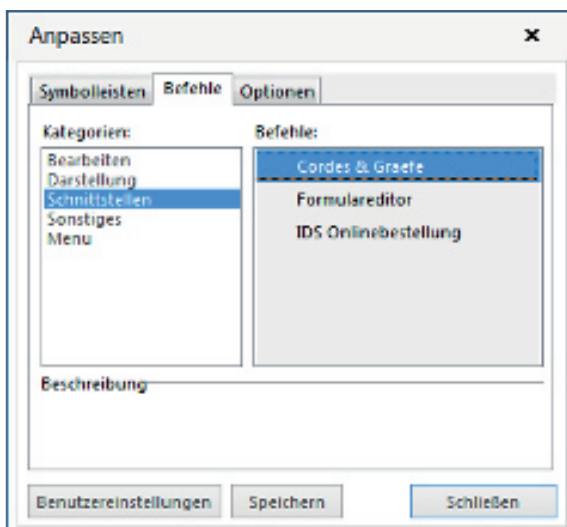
Anpassen

×

Symbolleisten | Befehle | Optionen

Kategorien:

Bearbeiten
Darstellung
Schnittstellen
Sonstiges
Menu

Befehle:

Cordes & Graefe
Formulareditor
IDS Onlinebestellung

Beschreibung

Benutzereinstellungen | Speichern | Schließen